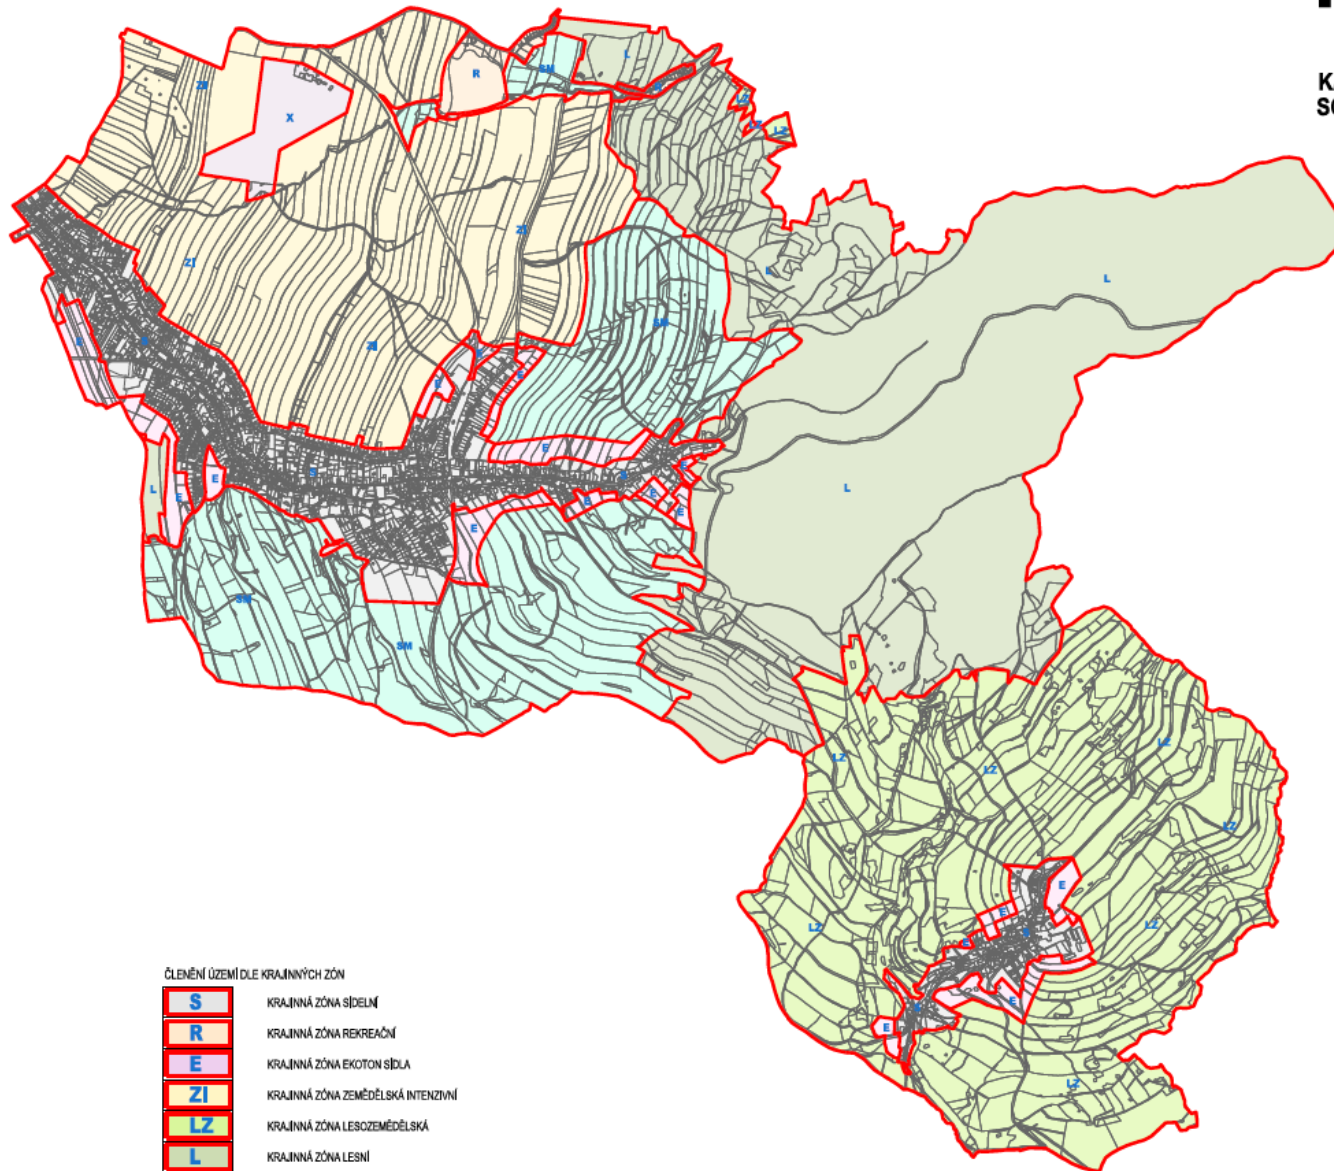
K
SC

R
SM
L
ZI
X
LZ
LZ
ZI
ZI
L
SM
ZI
S
E
E
E
E
S
E
E
L
E
E
S
E
E
E
E
L
SM
SM
LZ
LZ
LZ
LZ
LZ
E
E
S
E
E
LZ
E
S
LZ

ČLENĚNÍ ÚZEMÍ DLE KRAJINNÝCH ZÓN

| | |
|---|---|
| S | KRAJINNÁ ZÓNA SÍDELNÍ |
| R | KRAJINNÁ ZÓNA REKREAČNÍ |
| E | KRAJINNÁ ZÓNA EKOTON SÍDLA |
| ZI | KRAJINNÁ ZÓNA ZEMĚDĚLSKÁ INTENZIVNÍ |
| LZ | KRAJINNÁ ZÓNA LESOZEMĚDĚLSKÁ |
| L | KRAJINNÁ ZÓNA LESNÍ |